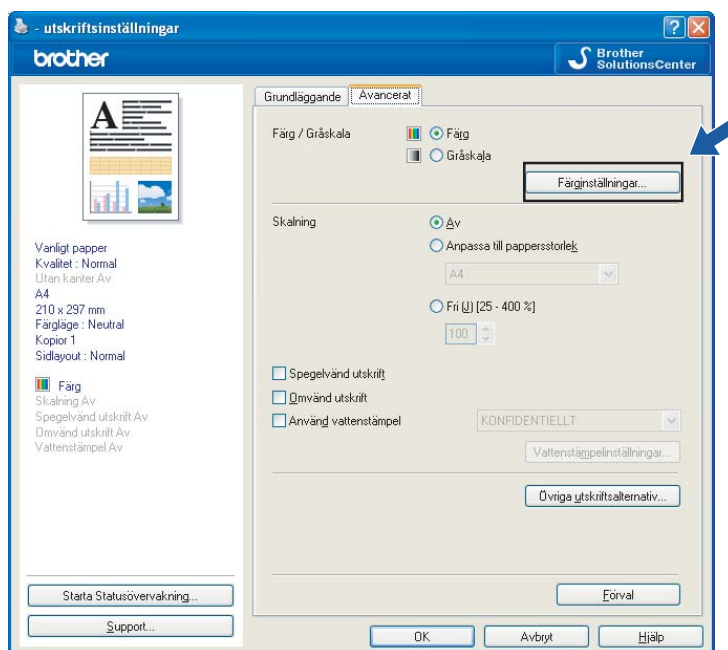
- utskriftsinställningar

brother

Brother SolutionsCenter

A

Vanligt papper
Kvalitet : Normal
Utan kanter Av
A4
210 x 297 mm
Färgläge : Neutral
Kopior 1
Sidlayout : Normal

Färg
Skalning Av
Spegelvänd utskrift Av
Omvänd utskrift Av
Vattenstämpel Av

Starta Statusövervakning...

Support...

Grundläggande | Avancerat

Färg / Gråskala

Färg

Gråskala

Färginställningar...

Skalning

Av

Anpassa till pappersstorlek

A4

Fri (U) [25 - 400 %]

100

Spegelvänd utskrift

Omvänd utskrift

Använd vattenstämpel

KONFIDENTIELLT

Vattenstämpelinställningar...

Övriga utskriftsalternativ...

Förval

OK

Avbryt

Hjälp